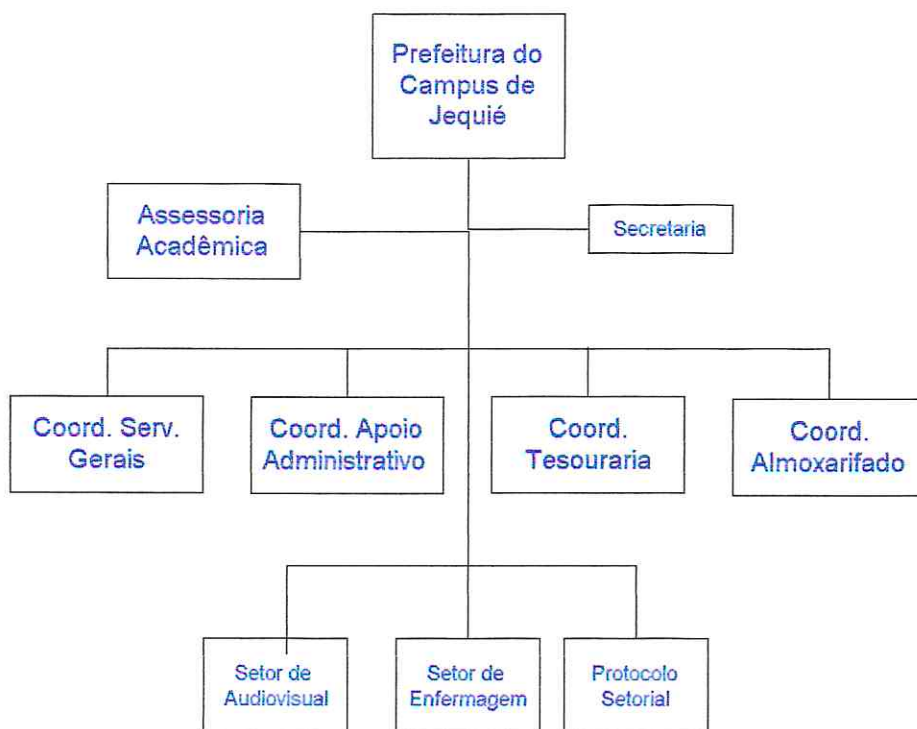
Prefeitura do Campus de Jequié

Assessoria Acadêmica

Secretaria

Coord. Serv. Gerais

Coord. Apoio Administrativo

Coord. Tesouraria

Coord. Almoxarifado

Setor de Audiovisual

Setor de Enfermagem

Protocolo Setorial